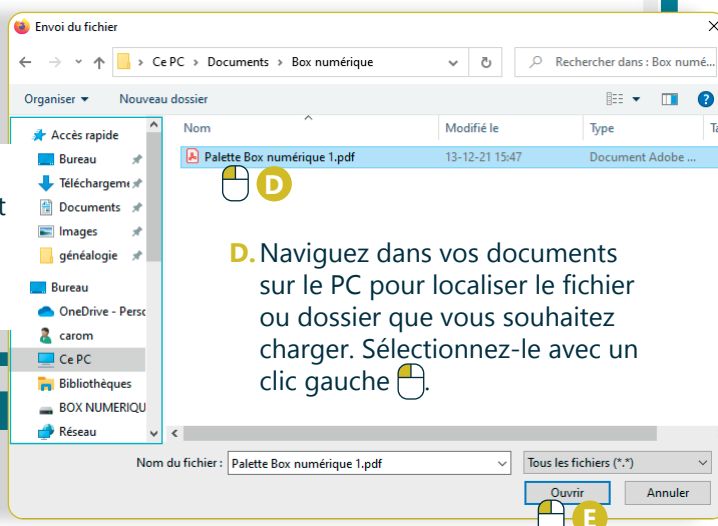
Envoi du fichier

Ce PC > Documents > Box numérique

Rechercher dans : Box numé...

Organiser ▾ Nouveau dossier

Accès rapide
Bureau
Téléchargeme
Documents
Images
généalogie
Bureau
OneDrive - Perso
carom
Ce PC
Bibliothèques
BOX NUMERIQU
Réseau

Nom
Modifié le
Type
Ta

Palette Box numérique 1.pdf
13-12-21 15:47
Document Adobe ...

D

t

D. Naviguez dans vos documents sur le PC pour localiser le fichier ou dossier que vous souhaitez charger. Sélectionnez-le avec un clic gauche.

Nom du fichier : Palette Box numérique 1.pdf
Tous les fichiers (*.*)

Ouvrir
Annuler

E